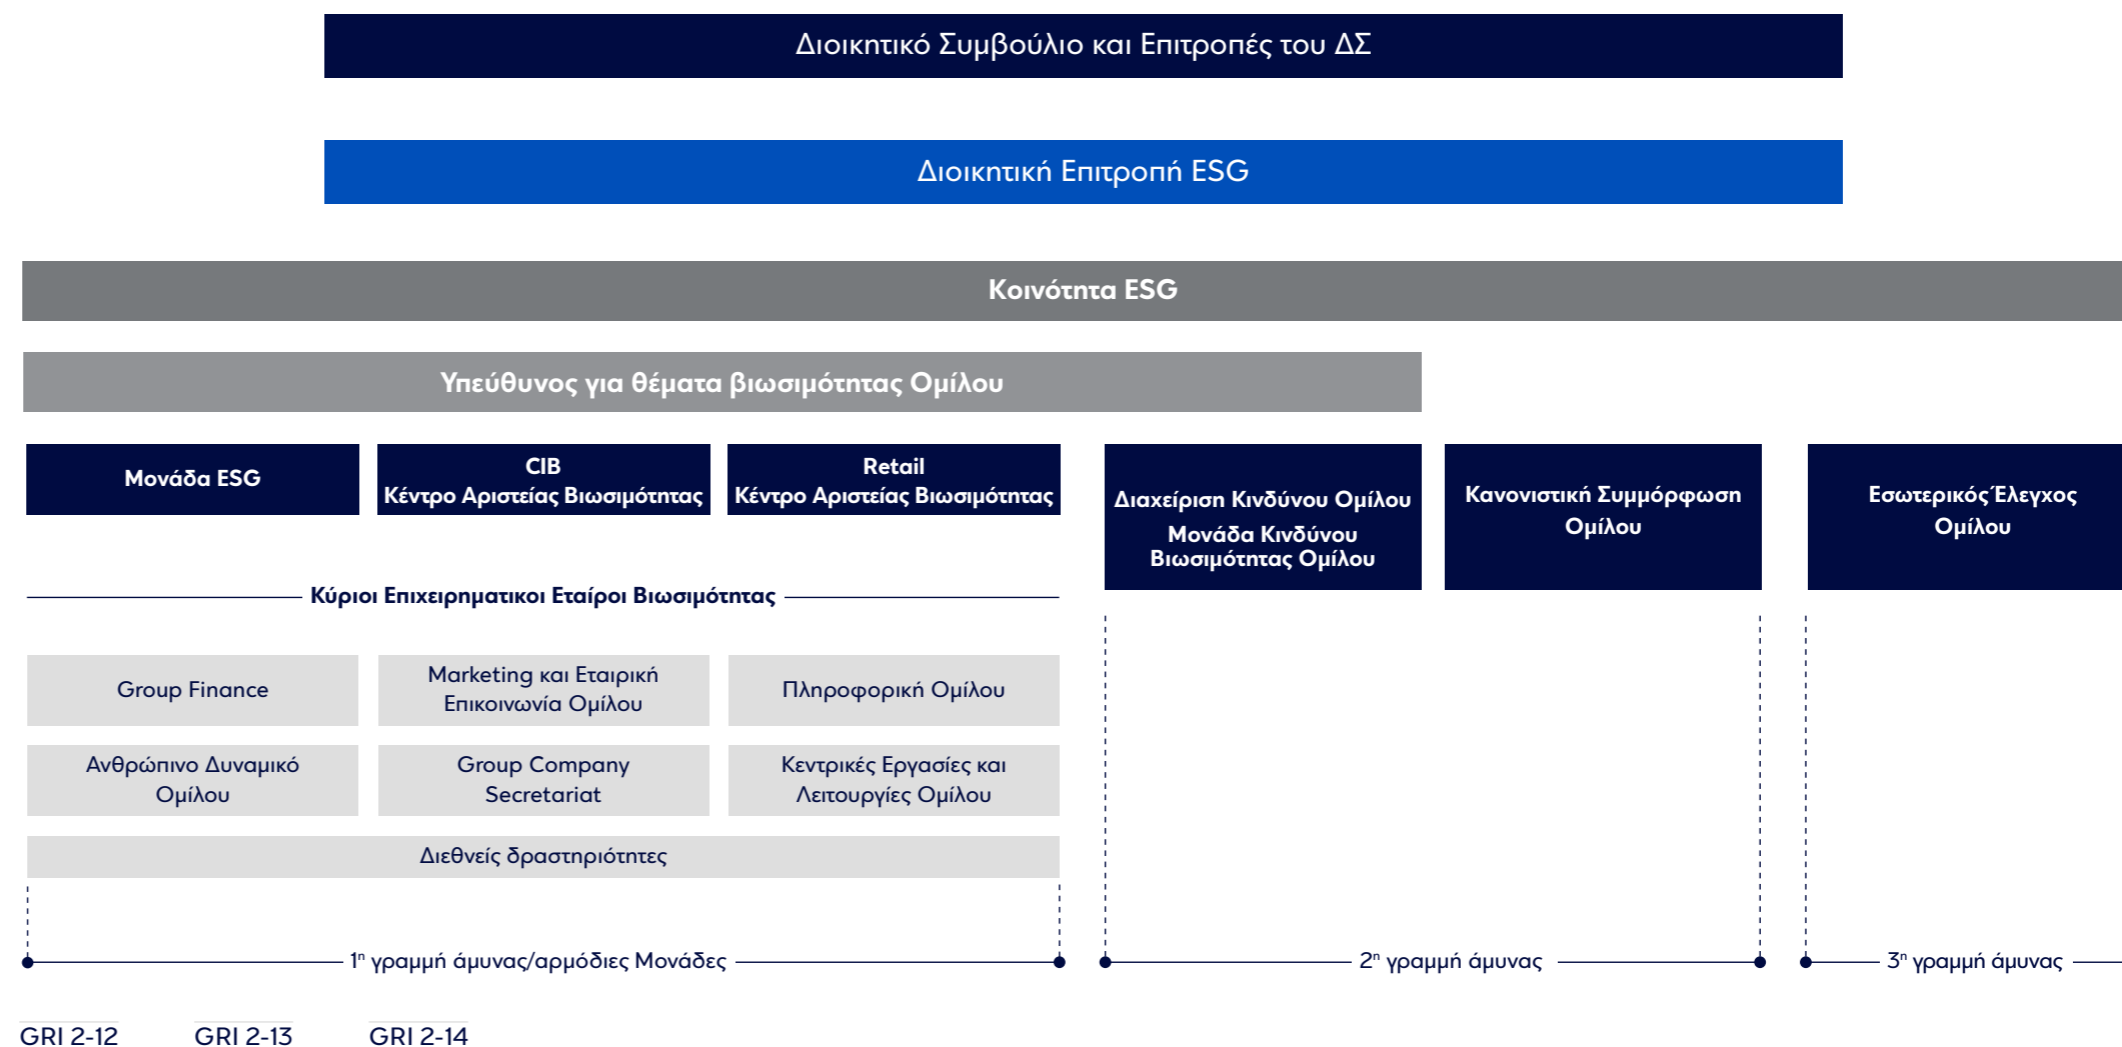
Διοικητικό Συμβούλιο και Επιτροπές του ΔΣ

Διοικητική Επιτροπή ESG

Κοινότητα ESG

Υπεύθυνος για θέματα βιωσιμότητας Ομίλου

Μονάδα ESG

CIB
Κέντρο Αριστείας Βιωσιμότητας

Retail
Κέντρο Αριστείας Βιωσιμότητας

Διαχείριση Κινδύνου Ομίλου
Μονάδα Κινδύνου Βιωσιμότητας Ομίλου

Κανονιστική Συμμόρφωση Ομίλου

Εσωτερικός Έλεγχος Ομίλου

Κύριοι Επιχειρηματικοι Εταίροι Βιωσιμότητας

Group Finance

Marketing και Εταιρική Επικοινωνία Ομίλου

Πληροφορική Ομίλου

Ανθρώπινο Δυναμικό Ομίλου

Group Company Secretariat

Κεντρικές Εργασίες και Λειτουργίες Ομίλου

Διεθνείς δραστηριότητες

$1^{η}$ γραμμή άμυνας/αρμόδιες Μονάδες

$2^{η}$ γραμμή άμυνας

$3^{η}$ γραμμή άμυνας

GRI 2-12 GRI 2-13 GRI 2-14